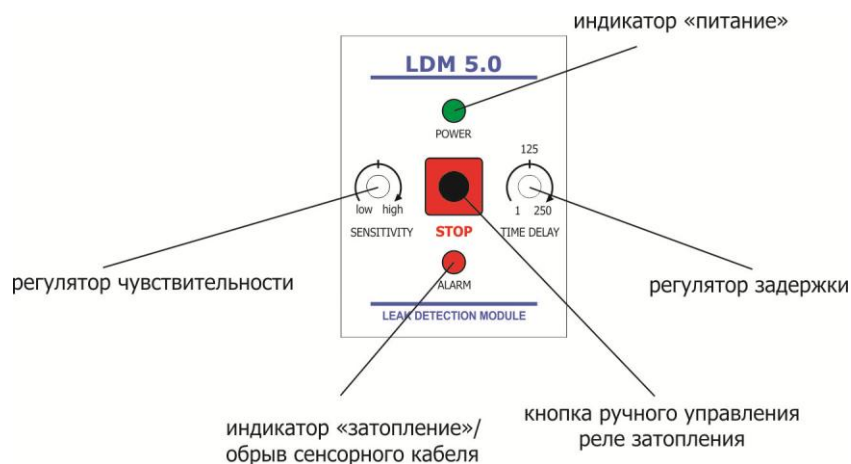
индикатор «питание»

LDM 5.0

POWER

125

low high

SENSITIVITY

STOP

1 250

TIME DELAY

регулятор чувствительности

регулятор задержки

ALARM

LEAK DETECTION MODULE

индикатор «затопление»/ обрыв сенсорного кабеля

кнопка ручного управления реле затопления